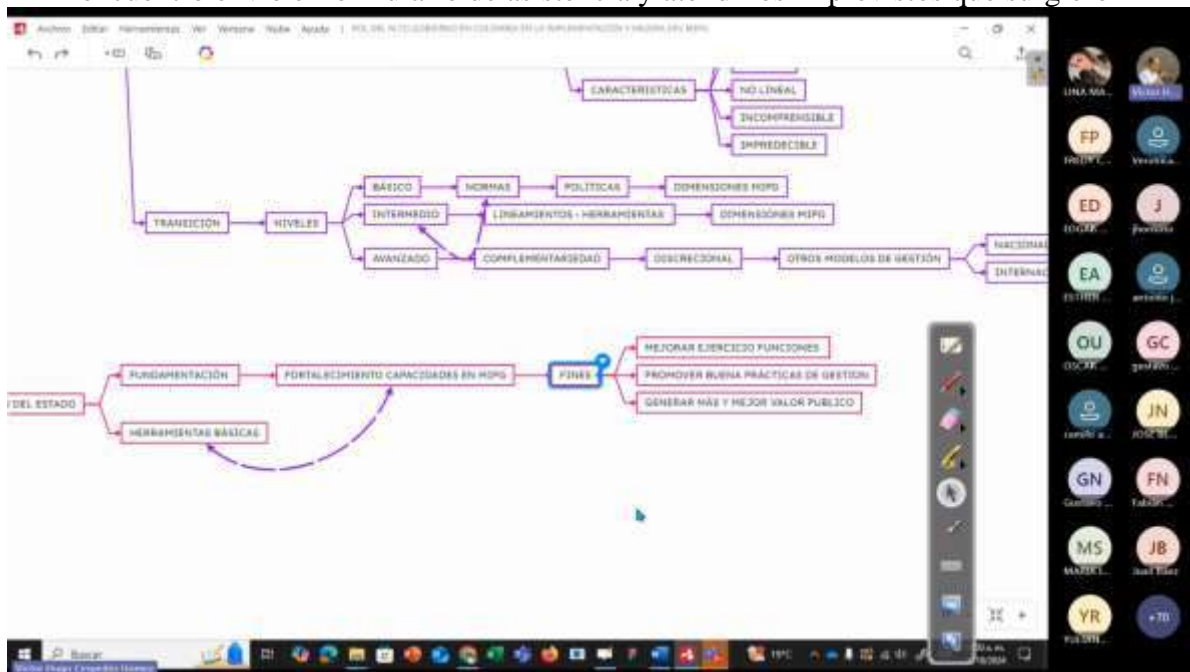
Archivo Editar Herramientas Ver Ventana Nube Ayuda

CARACTERISTICAS
NO LINEAL
INCOMPRENSIBLE
IMPREDECIBLE

TRANSICION
NIVELES
BÁSICO
NORMAS
POLITICAS
DIMENSIONES MIPG
INTERMEDIO
LINEAMIENTOS - HERRAMIENTAS
DIMENSIONES MIPG
AVANZADO
COMPLEMENTARIEDAD
DISCRECIONAL
OTROS MODELOS DE GESTIÓN
NACIONAL
INTERNAC

DEL ESTADO
FUNDAMENTACIÓN
FORTALECIMIENTO CAPACIDADES EN MIPG
FINES
MEJORAR EJERCICIO FUNCIONES
PROMOVER BUENA PRÁCTICAS DE GESTION
GENERAR MÁS Y MEJOR VALOR PUBLICO
HERRAMIENTAS BÁSICAS

LINA MA...
FP
ED
J
EA
OU
GC
GN
FN
MS
JB
YR
+70

Buscar
19°C